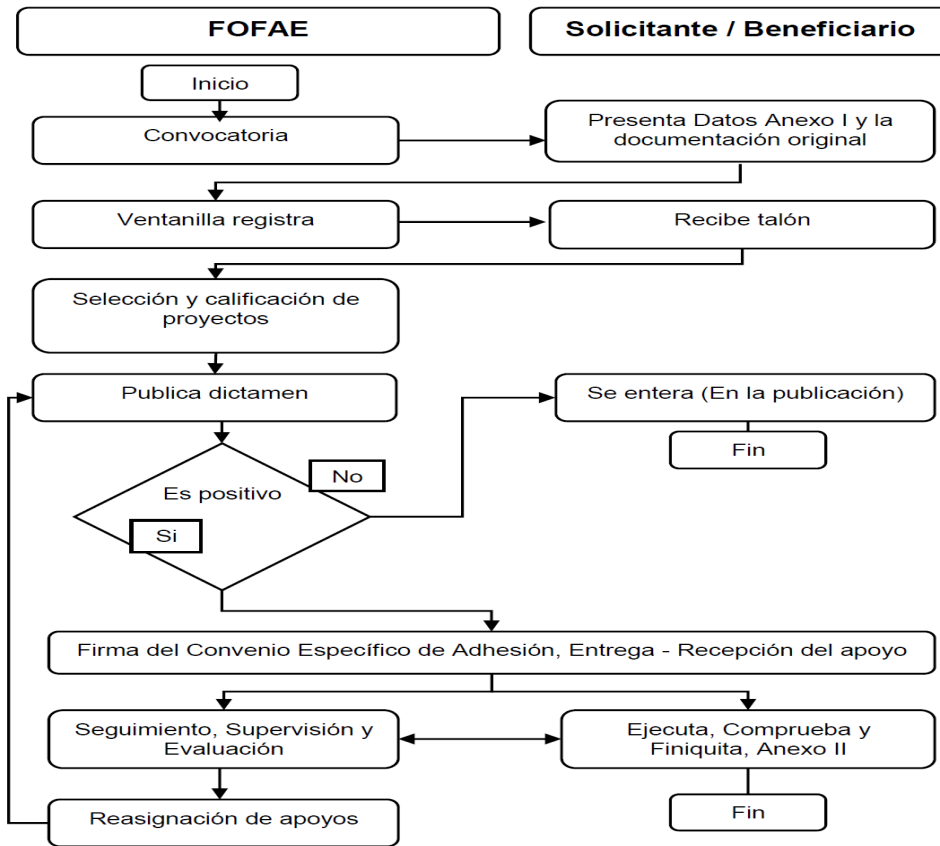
FOFAE

Solicitante / Beneficiario

Inicio

Convocatoria

Presenta Datos Anexo I y la documentación original

Ventanilla registra

Recibe talón

Selección y calificación de proyectos

Publica dictamen

Se entera (En la publicación)

Fin

Es positivo

No

Si

Firma del Convenio Específico de Adhesión, Entrega - Recepción del apoyo

Seguimiento, Supervisión y Evaluación

Ejecuta, Comprueba y Finiquita, Anexo II

Reasignación de apoyos

Fin